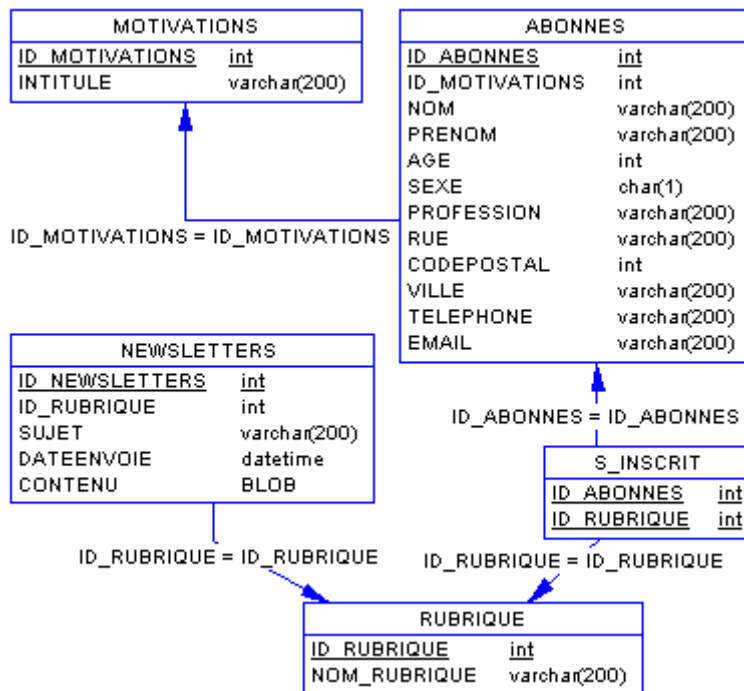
MOTIVATIONS

| ID_MOTIVATIONS | int |
|---|---|
| INTITULE | varchar(200) |

ABONNES

| ID_ABONNES | int |
|---|---|
| ID_MOTIVATIONS | int |
| NOM | varchar(200) |
| PRENOM | varchar(200) |
| AGE | int |
| SEXE | char(1) |
| PROFESSION | varchar(200) |
| RUE | varchar(200) |
| CODEPOSTAL | int |
| VILLE | varchar(200) |
| TELEPHONE | varchar(200) |
| EMAIL | varchar(200) |

ID_MOTIVATIONS = ID_MOTIVATIONS

NEWSLETTERS

| ID_NEWSLETTERS | int |
|---|---|
| ID_RUBRIQUE | int |
| SUJET | varchar(200) |
| DATEENVOIE | datetime |
| CONTENU | BLOB |

ID_ABONNES = ID_ABONNES

S_INSCRIT

| ID_ABONNES | int |
|---|---|
| ID_RUBRIQUE | int |

ID_RUBRIQUE = ID_RUBRIQUE

ID_RUBRIQUE = ID_RUBRIQUE

RUBRIQUE

| ID_RUBRIQUE | int |
|---|---|
| NOM_RUBRIQUE | varchar(200) |